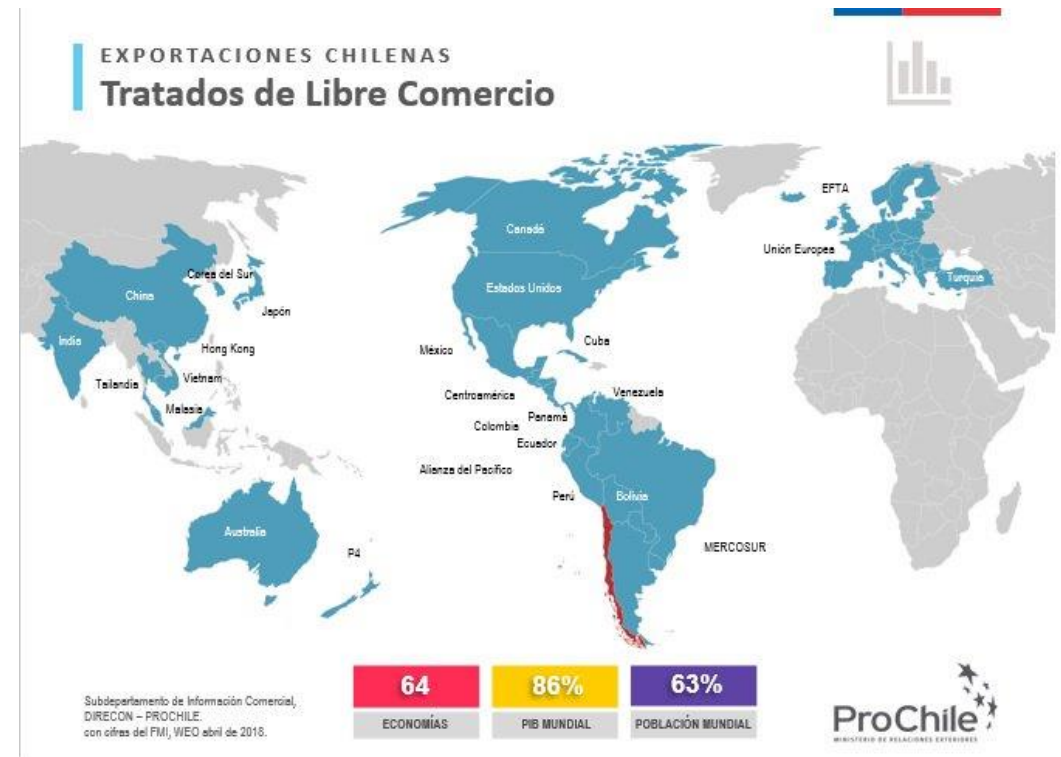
EXPORTACIONES CHILENAS
Tratados de Libre Comercio

EFTA
Unión Europea
Turquía
Canadá
Estados Unidos
Corea del Sur
China
Japón
India
Hong Kong
Tailandia
Vietnam
Malasia
México
Cuba
Centroamérica
Venezuela
Panamá
Colombia
Ecuador
Alianza del Pacífico
Perú
Bolivia
Australia
P4
MERCOSUR

64
ECONOMÍAS
86%
PIB MUNDIAL
63%
POBLACIÓN MUNDIAL

Subdepartamento de Información Comercial, DIRECON – PROCHILE. con cifras del FMI, WEO abril de 2018.

ProChile
MINISTERIO DE RELACIONES EXTERIORES